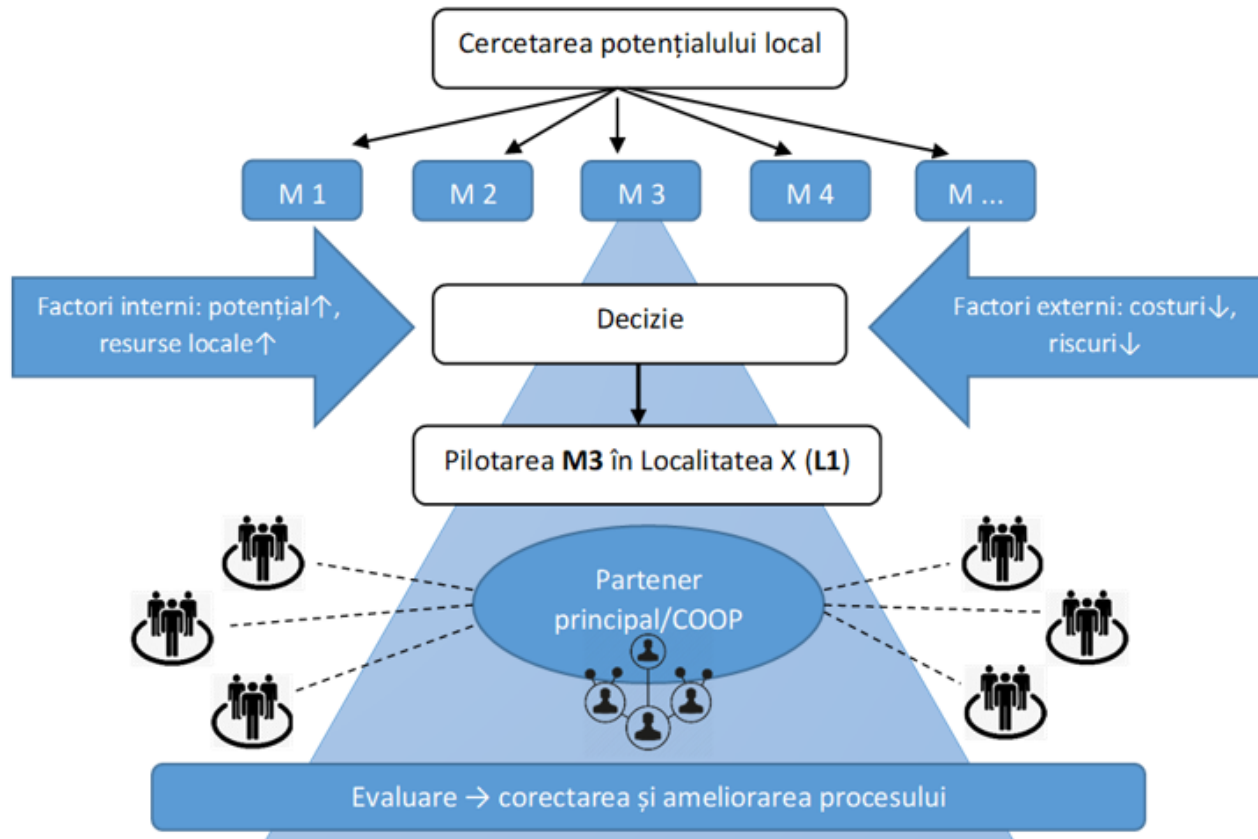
Cercetarea potențialului local

M 1

M 2

M 3

M 4

M ...

Factori interni: potențial↑, resurse locale↑

Decizie

Factori externi: costuri↓, riscuri↓

Pilotarea **M3** în Localitatea X (**L1**)

Partener principal/COOP

Evaluare → corectarea și ameliorarea procesului